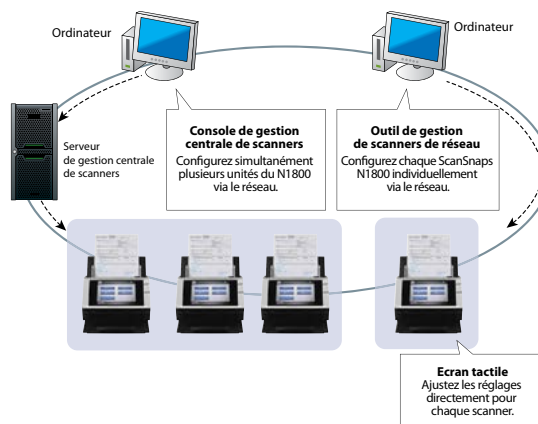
Ordinateur

Ordinateur

Serveur de gestion centrale de scanners

**Console de gestion centrale de scanners**
Configurez simultanément plusieurs unités du N1800 via le réseau.

**Outil de gestion de scanners de réseau**
Configurez chaque ScanSnaps N1800 individuellement via le réseau.

**Ecran tactile**
Ajustez les réglages directement pour chaque scanner.